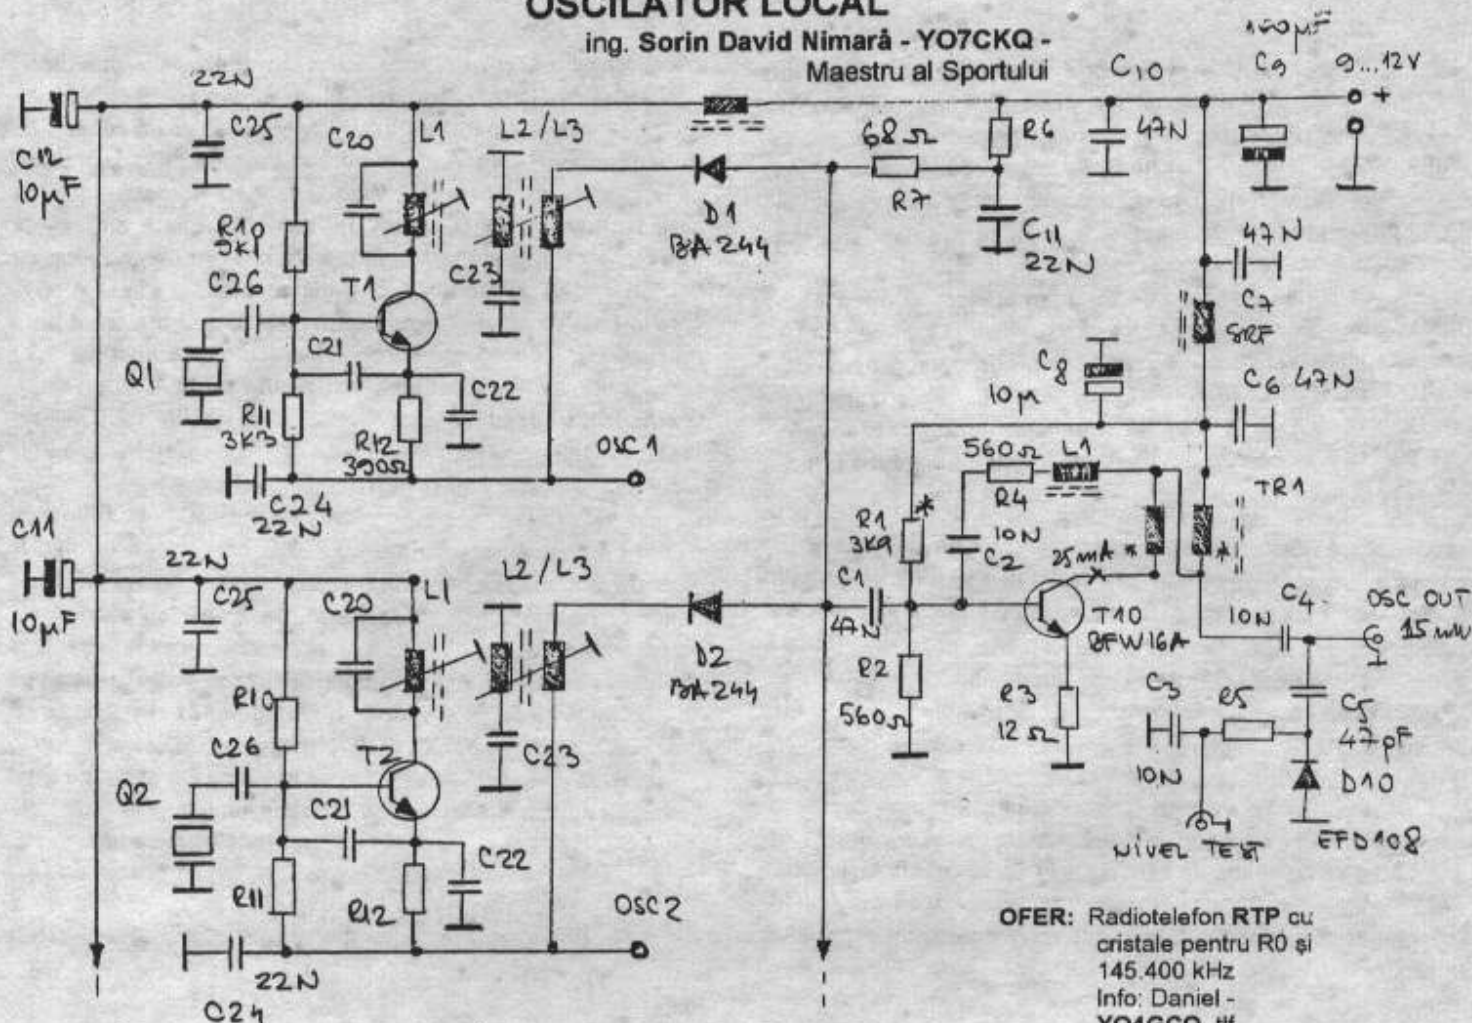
OSCILATOR LOCAL
ing. Sorin David Nimară - YO7CKQ -
Maestru al Sportului

C12 10μF
22N
C25
C20
L1
L2/L3
R10 5k1
C26
T1
C23
Q1
C21
C22
R11 3K3
R12 390Ω
C24 22N
OSC 1

D1 BA244
68Ω
R7
R6
C10
47N
C11 22N
100μF
C9
9...12V
+
47N
C7
SRF
C8
10μ
C6 47N

C11 10μF
22N
C25
C20
L1
L2/L3
R10
C26
T2
Q2
C21
C22
R11
R12
22N
C24
C23
OSC 2
D2 BA244

560Ω
L1
R4
10N
C2
R1 3K9
*
25mA *
TR1
*
C1 47N
T10 BFW16A
R2 560Ω
R3 12Ω
C4
10N
OSC OUT 15mW
C3
R5
C5 47pF
10N
D10
NIVEL TEST
EFD108

OFER: Radiotelefon RTP cu cristale pentru R0 și 145.400 kHz
Info: Daniel -
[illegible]